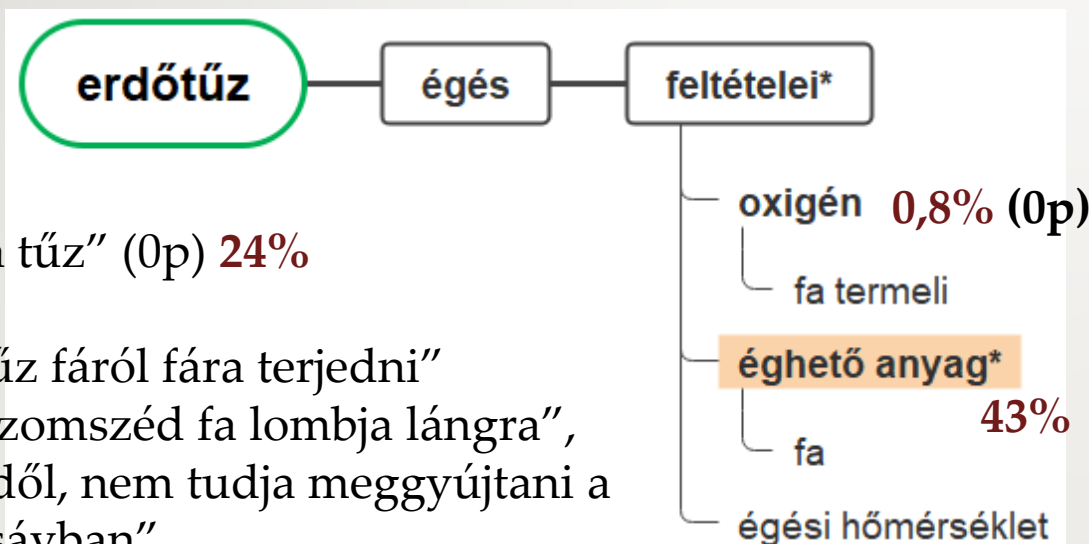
erdőtűz

égés

feltételei*

oxigén 0,8% (0p)

fa termeli

éghető anyag*

43%

fa

égési hőmérséklet

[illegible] tűz" (0p) 24%

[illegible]űz fáról fára terjedni"
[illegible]zomszéd fa lombja lángra",
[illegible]dől, nem tudja meggyújtani a
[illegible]sávban"